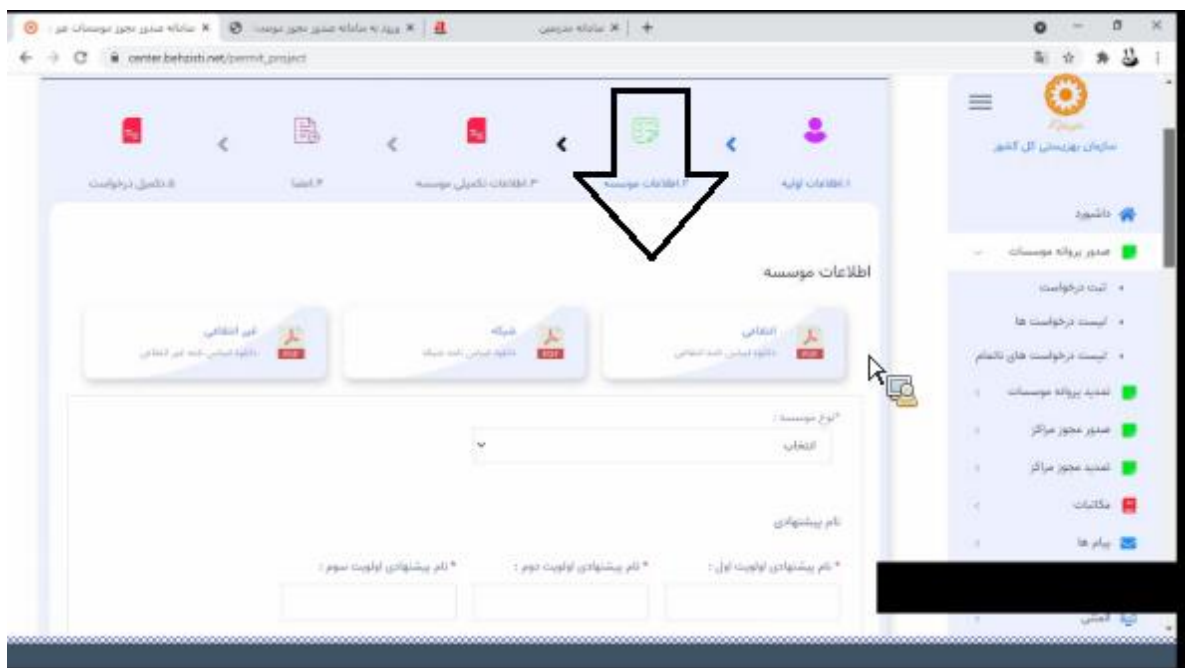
سامانه صدور مجوز موسسات غیر | ورود به سامانه صدور مجوز موسسات | سامانه مدرسی

center.behzisti.net/permit_project

سازمان بهزیستی کل کشور

داشبورد

صدور پروانه موسسات

ثبت درخواست

لیست درخواست ها

لیست درخواست های ناتمام

تمدید پروانه موسسات

صدور مجوز مراکز

تمدید مجوز مراکز

مکاتبات

پیام ها

امنیتی

۱.اطلاعات اولیه

۲.اطلاعات موسسه

۳.اطلاعات تکمیلی موسسه

۴.امضا

۵.تکمیل درخواست

اطلاعات موسسه

انتفاعی
دانلود اساس نامه انتفاعی

شبکه
دانلود اساس نامه شبکه

غیر انتفاعی
دانلود اساس نامه غیر انتفاعی

*نوع موسسه :

انتخاب

نام پیشنهادی

* نام پیشنهادی اولویت اول :

* نام پیشنهادی اولویت دوم :

* نام پیشنهادی اولویت سوم :